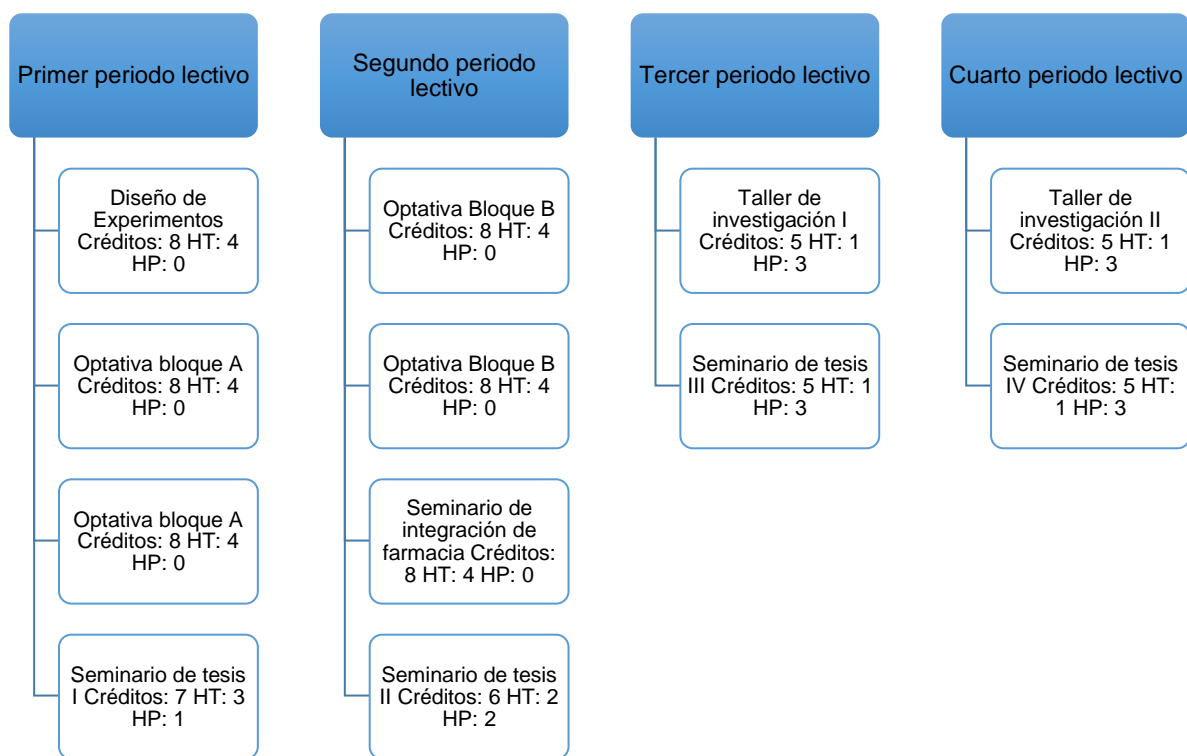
Primer periodo lectivo

Diseño de Experimentos Créditos: 8 HT: 4 HP: 0

Optativa bloque A Créditos: 8 HT: 4 HP: 0

Optativa bloque A Créditos: 8 HT: 4 HP: 0

Seminario de tesis I Créditos: 7 HT: 3 HP: 1

Segundo periodo lectivo

Optativa Bloque B Créditos: 8 HT: 4 HP: 0

Optativa Bloque B Créditos: 8 HT: 4 HP: 0

Seminario de integración de farmacia Créditos: 8 HT: 4 HP: 0

Seminario de tesis II Créditos: 6 HT: 2 HP: 2

Tercer periodo lectivo

Taller de investigación I Créditos: 5 HT: 1 HP: 3

Seminario de tesis III Créditos: 5 HT: 1 HP: 3

Cuarto periodo lectivo

Taller de investigación II Créditos: 5 HT: 1 HP: 3

Seminario de tesis IV Créditos: 5 HT: 1 HP: 3